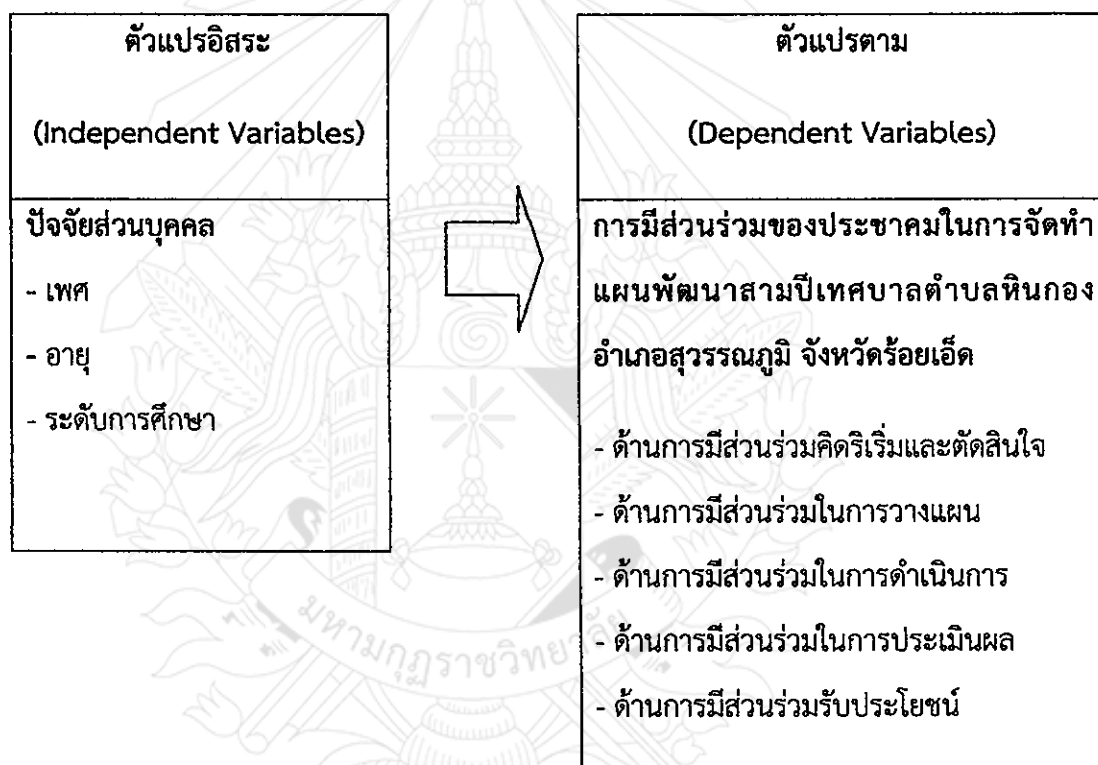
ตัวแปรอิสระ

(Independent Variables)

ปัจจัยส่วนบุคคล

- เพศ

- อายุ

- ระดับการศึกษา

ตัวแปรตาม

(Dependent Variables)

การมีส่วนร่วมของประชาคมในการจัดทำแผนพัฒนาสามปีเทศบาลตำบลหินกอง อำเภอสุวรรณภูมิ จังหวัดร้อยเอ็ด

- ด้านการมีส่วนร่วมคิดริเริ่มและตัดสินใจ

- ด้านการมีส่วนร่วมในการวางแผน

- ด้านการมีส่วนร่วมในการดำเนินการ

- ด้านการมีส่วนร่วมในการประเมินผล

- ด้านการมีส่วนร่วมรับประโยชน์

มหาวิทยาลัยราชภัฏ